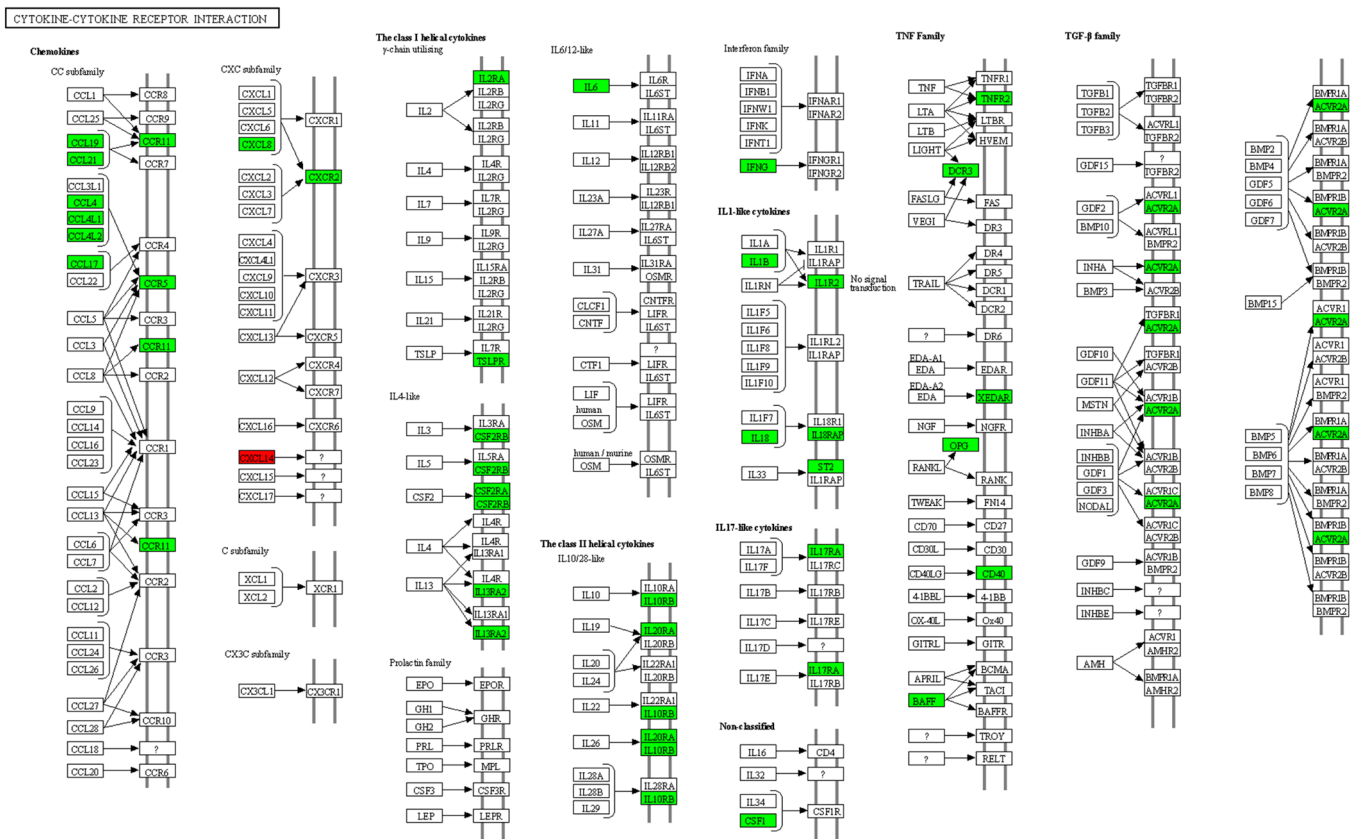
CYTOKINE-CYTOKINE RECEPTOR INTERACTION

Chemokines

CC subfamily

CCL1 CCR8
CCL25 CCR9
CCL19 CCR11
CCL21 CCR7
CCL3L1
CCL4
CCL4L1
CCL4L2
CCR4
CCL17
CCL22
CCR5
CCL5 CCR3
CCL3 CCR11
CCL8 CCR2
CCL9
CCL14
CCL16
CCL23
CCR1
CCL15
CCL13 CCR3
CCL6 CCR11
CCL7
CCL2 CCR2
CCL12
CCL11
CCL24
CCL26
CCR3
CCL27
CCL28 CCR10
CCL18 ?
CCL20 CCR6

CXC subfamily

CXCL1
CXCL5
CXCL6
CXCL8
CXCR1
CXCL2
CXCL3
CXCL7
CXCR2
CXCL4
CXCL4L1
CXCL9
CXCL10
CXCL11
CXCR3
CXCL13 CXCR5
CXCL12 CXCR4
CXCR7
CXCL16 CXCR6
CXCL14 ?
CXCL15 ?
CXCL17 ?

C subfamily

XCL1
XCL2
XCR1

CX3C subfamily

CX3CL1 CX3CR1

The class I helical cytokines
γ-chain utilising

IL2 IL2RA IL2RB IL2RG IL2RB IL2RG
IL4 IL4R IL2RG
IL7 IL7R IL2RG
IL9 IL9R IL2RG
IL15 IL15RA IL2RB IL2RG
IL21 IL21R IL2RG
TSLP IL7R TSLPR

IL4-like

IL3 IL3RA CSF2RB
IL5 IL5RA CSF2RB
CSF2 CSF2RA CSF2RB
IL4 IL4R IL13RA1
IL13 IL4R IL13RA2 IL13RA1 IL13RA2

Prolactin family

EPO EPOR
GH1
GH2
GHR
PRL PRLR
TPO MPL
CSF3 CSF3R
LEP LEPR

IL6/12-like

IL6 IL6R IL6ST
IL11 IL11RA IL6ST
IL12 IL12RB1 IL12RB2
IL23A IL23R IL12RB1
IL27A IL27RA IL6ST
IL31 IL31RA OSMR
CLCF1
CNTF
CNTFR LIFR IL6ST
CTF1 ? LIFR IL6ST
LIF
human
OSM
LIFR IL6ST
human / murine
OSM OSMR IL6ST

The class II helical cytokines
IL10/28-like

IL10 IL10RA IL10RB
IL19 IL20RA IL20RB
IL20
IL24
IL22RA1 IL20RB
IL22 IL22RA1 IL10RB
IL26 IL20RA IL10RB
IL28A
IL28B
IL29
IL28RA IL10RB

Interferon family

IFNA
IFNB1
IFNW1
IFNK
IFNE
IFNAR1
IFNAR2
IFNG IFNGR1 IFNGR2

IL1-like cytokines

IL1A
IL1B
IL1RN
IL1R1 IL1RAP IL1R2
No signal transduction
IL1F5
IL1F6
IL1F8
IL1F9
IL1F10
IL1RL2 IL1RAP
IL1F7
IL18
IL18R1 IL18RAP
IL33 ST2 IL1RAP

IL17-like cytokines

IL17A
IL17F
IL17RA IL17RC
IL17B IL17RB
IL17C IL17RE
IL17D ?
IL17E IL17RA IL17RB

Non-classified

IL16 CD4
IL32 ?
IL34
CSF1
CSF1R

TNF Family

TNF
LTA
LTB
LIGHT
TNFR1
TNFR2
LTBR
HVEM
DCR3
FASLG FAS
VEGI DR3
TRAIL DR4 DR5 DCR1 DCR2
? DR6
EDA-A1
EDA EDAR
EDA-A2
EDA XEDAR
NGF NGFR
OPG
RANKL RANK
TWEAK FN14
CD70 CD27
CD30L CD30
CD40LG CD40
4-1BBL 4-1BB
OX-40L Ox40
GITRL GITR
APRIL
BAFF
BCMA
TACI
BAFFR
? TROY
? RELT

TGF-β family

TGFB1
TGFB2
TGFB3
TGFBR1 TGFBR2 ACVRL1 TGFBR2
GDF15 ? TGFBR2
GDF2
BMP10
ACVRL1 ACVR2A ACVRL1 BMPR2
INHA ACVR2A
BMP3 ACVR2B
TGFBR1 ACVR2A
GDF10
GDF11
MSTN
INHBA
INHBB
GDF1
GDF3
NODAL
TGFBR1 ACVR2B
ACVR1B ACVR2A
ACVR1B ACVR2B
ACVR1C ACVR2A
ACVR1C ACVR2B
GDF9 ACVR1B BMPR2
INHBC ?
INHBE ?
AMH ACVR1 AMHR2 BMPR1A AMHR2

BMP2
BMP4
GDF5
GDF6
GDF7
BMPR1A ACVR2A
BMPR1A ACVR2B
BMPR1A BMPR2
BMPR1B ACVR2A
BMPR1B ACVR2B
BMPR1B BMPR2
BMP15
ACVR1 ACVR2A
ACVR1 ACVR2B
ACVR1 BMPR2
BMP5
BMP6
BMP7
BMP8
BMPR1A ACVR2A
BMPR1A ACVR2B
BMPR1A BMPR2
BMPR1B ACVR2A
BMPR1B ACVR2B
BMPR1B BMPR2